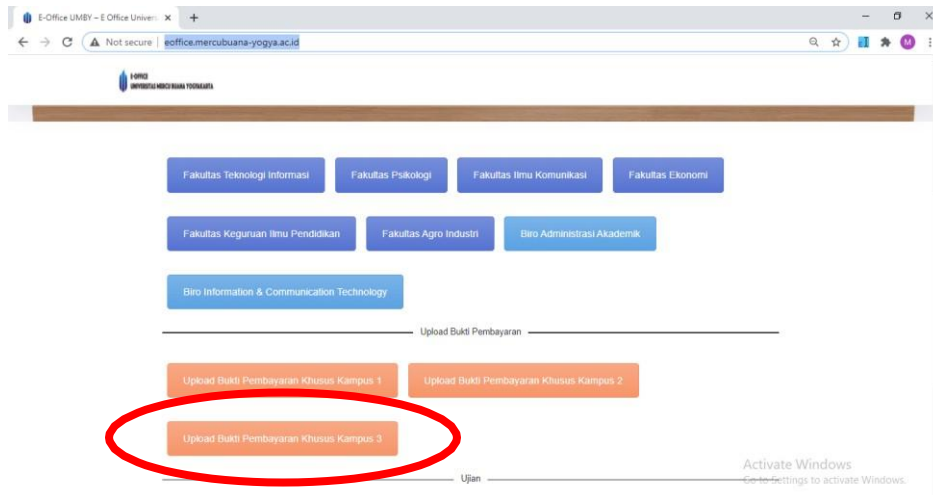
E-Office UMBY – E Office Univers ×

+

Not secure | eoffice.mercubuana-yogya.ac.id

E-OFFICE
UNIVERSITAS MERCU BUANA YOGYAKARTA

Fakultas Teknologi Informasi

Fakultas Psikologi

Fakultas Ilmu Komunikasi

Fakultas Ekonomi

Fakultas Keguruan Ilmu Pendidikan

Fakultas Agro Industri

Biro Administrasi Akademik

Biro Information & Communication Technology

Upload Bukti Pembayaran

Upload Bukti Pembayaran Khusus Kampus 1

Upload Bukti Pembayaran Khusus Kampus 2

Upload Bukti Pembayaran Khusus Kampus 3

Ujian

Activate Windows
Go to Settings to activate Windows.